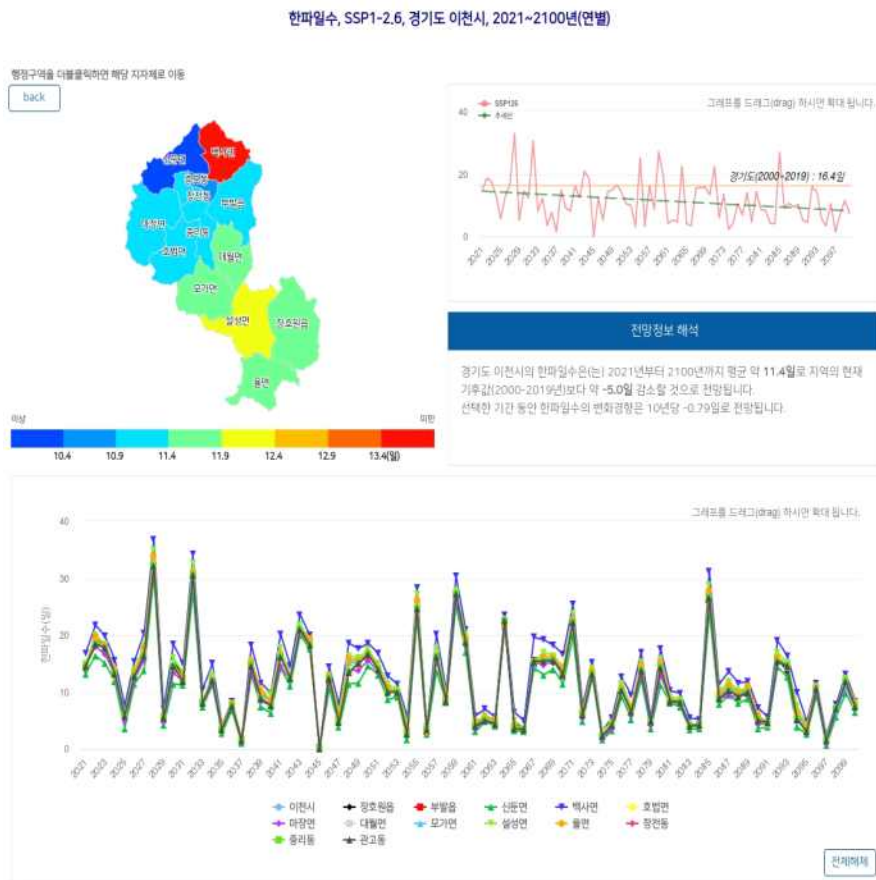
한파일수, SSP1-2.6, 경기도 이천시, 2021~2100년(연별)

행정구역을 더블클릭하면 해당 지자체로 이동

back

백사면
신둔면
부발읍
중리동
증포동
창전동
관고동
마장면
호법면
대월면
모가면
설성면
장호원읍
율면

이상
미만

10.4 10.9 11.4 11.9 12.4 12.9 13.4(일)

SSP126
추세선

그래프를 드래그(drag) 하시면 확대 됩니다.

경기도(2000~2019) : 16.4일

40
20
0

2021 2025 2029 2033 2037 2041 2045 2049 2053 2057 2061 2065 2069 2073 2077 2081 2085 2089 2093 2097

전망정보 해석

경기도 이천시의 한파일수은(는) 2021년부터 2100년까지 평균 약 11.4일로 지역의 현재 기후값(2000-2019년)보다 약 -5.0일 감소할 것으로 전망됩니다.
선택한 기간 동안 한파일수의 변화경향은 10년당 -0.79일로 전망됩니다.

그래프를 드래그(drag) 하시면 확대 됩니다.

40
30
20
10
0

한파일수(일)

2021 2023 2025 2027 2029 2031 2033 2035 2037 2039 2041 2043 2045 2047 2049 2051 2053 2055 2057 2059 2061 2063 2065 2067 2069 2071 2073 2075 2077 2079 2081 2083 2085 2087 2089 2091 2093 2095 2097 2099

이천시 장호원읍 부발읍 신둔면 백사면 호법면
마장면 대월면 모가면 설성면 율면 창전동
중리동 관고동

전체해제